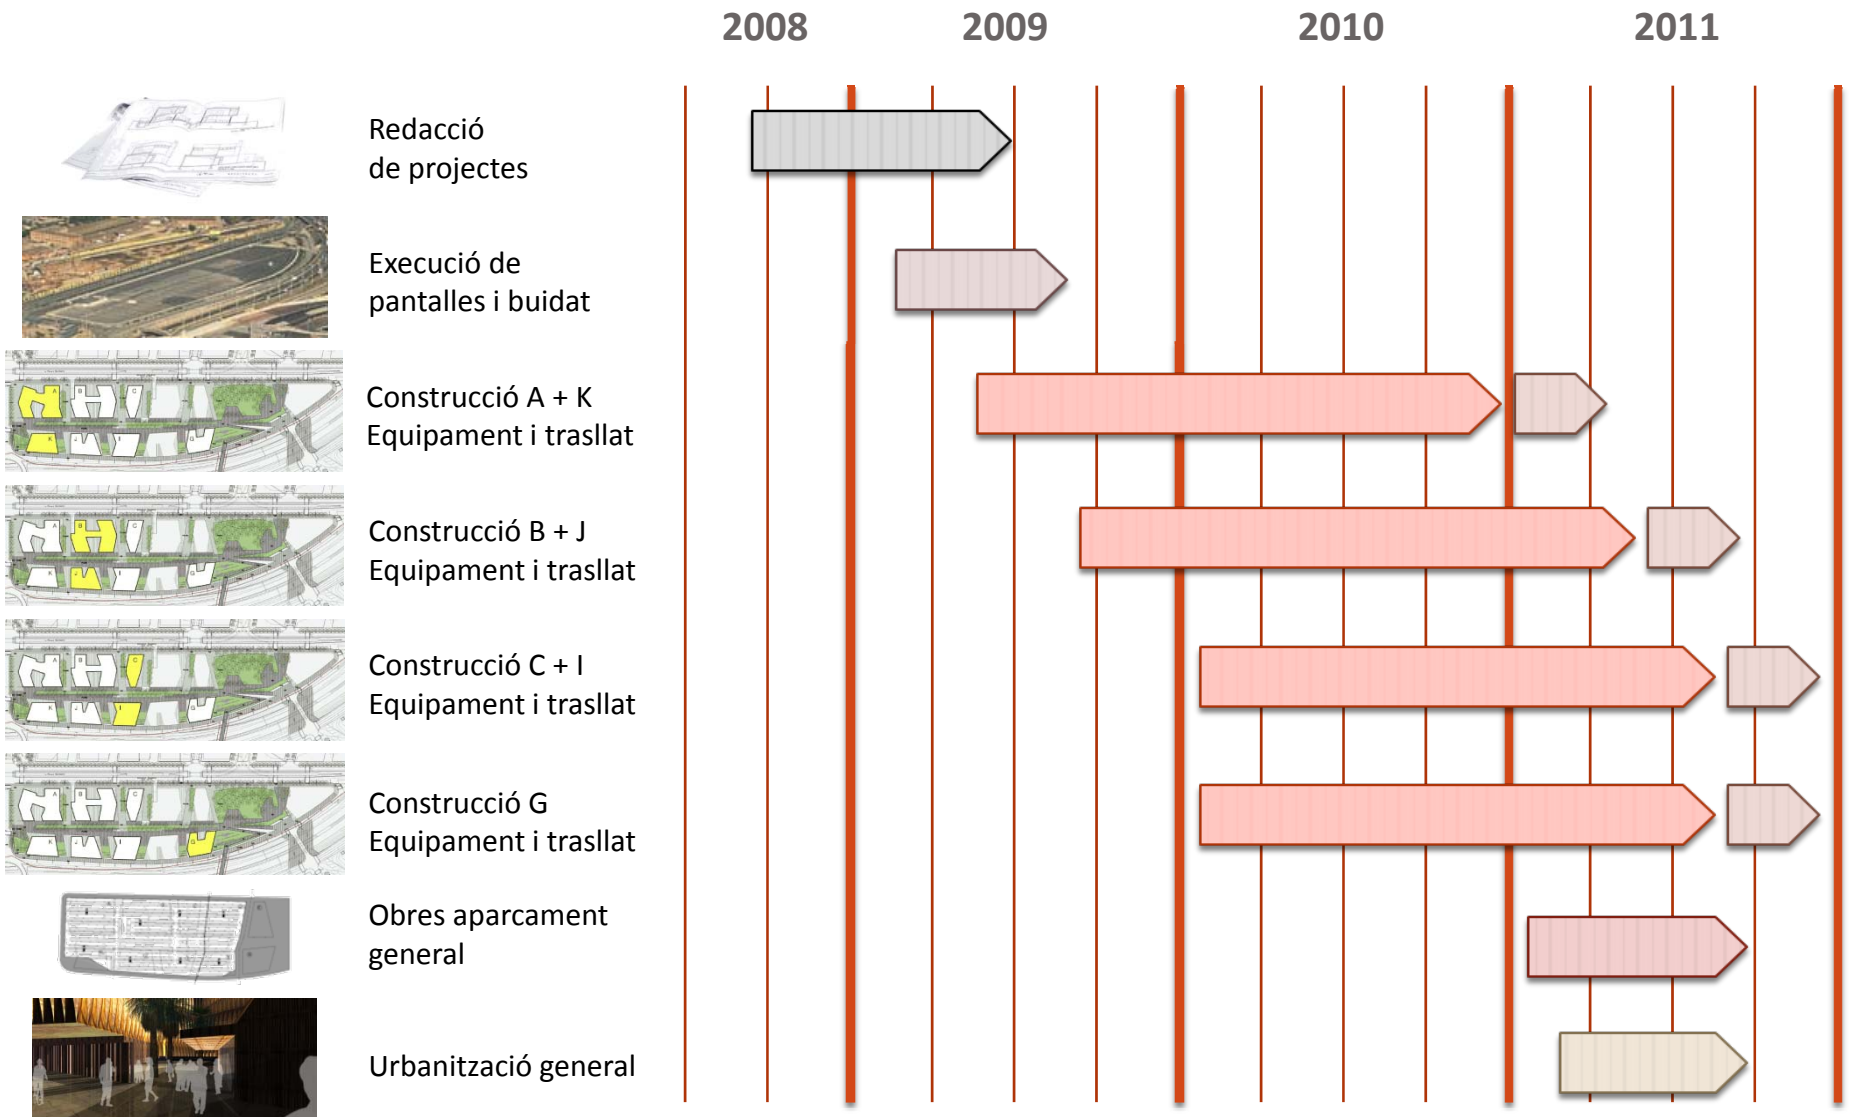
2008 2009 2010 2011

Redacció de projectes

Execució de pantalles i buidat

Construcció A + K Equipament i trasllat

Construcció B + J Equipament i trasllat

Construcció C + I Equipament i trasllat

Construcció G Equipament i trasllat

Obres aparcament general

Urbanització general